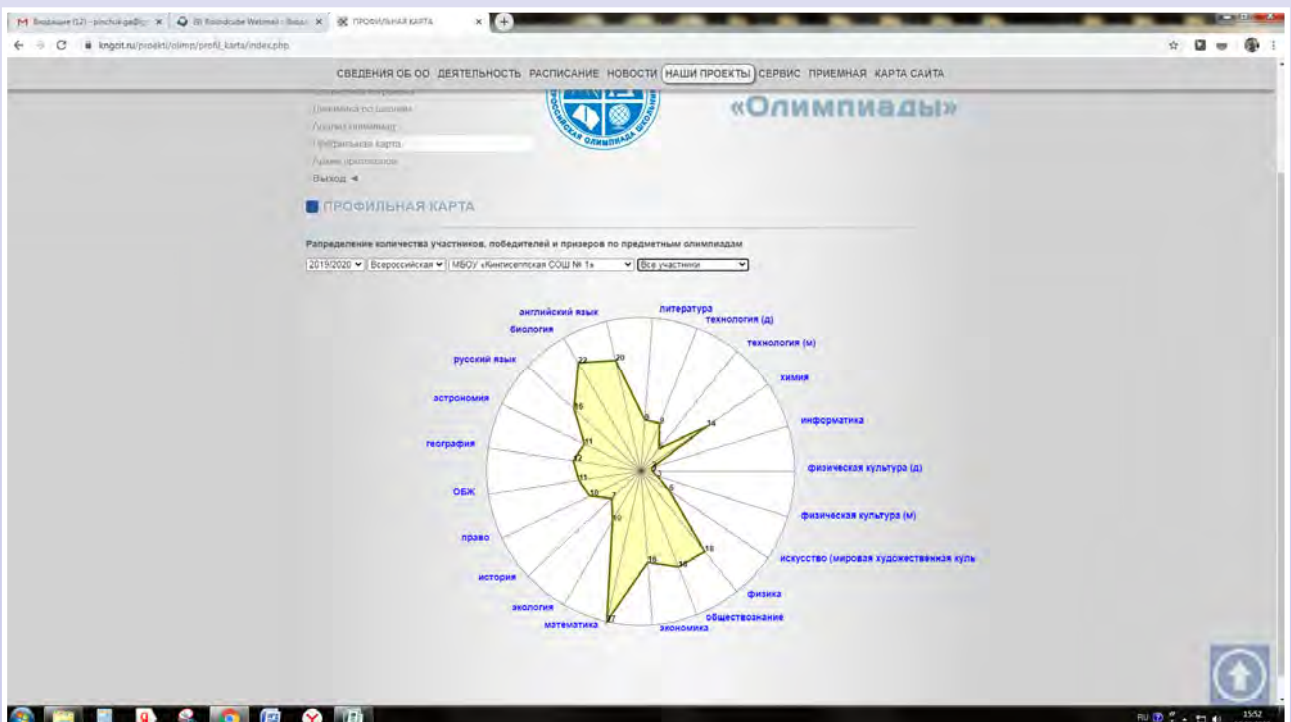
Входящие (12) - pinchuk.ga@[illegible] ×
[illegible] Roundcube Webmail :: Вход ×
ПРОФИЛЬНАЯ КАРТА ×

kngot.ru/proekti/olimp/profil_karta/index.php

СВЕДЕНИЯ ОБ ОО ДЕЯТЕЛЬНОСТЬ РАСПИСАНИЕ НОВОСТИ НАШИ ПРОЕКТЫ СЕРВИС ПРИЕМНАЯ КАРТА САЙТА

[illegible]
Динамика по школам
Анализ олимпиад
Профильная карта
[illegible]
Выход ◄

«Олимпиады»

ПРОФИЛЬНАЯ КАРТА

Рапределение количества участников, победителей и призеров по предметным олимпиадам

2019/2020 Всероссийская МБОУ «Кингисеппская СОШ № 1» Все участники

английский язык
литература
технология (д)
биология
технология (м)
русский язык
химия
астрономия
информатика
география
физическая культура (д)
ОБЖ
физическая культура (м)
право
искусство (мировая художественная куль
история
физика
экология
обществознание
математика
экономика

22
20
9
9
16
14
11
12
11
10
7
6
10
18
16
18
27

RU 15:52